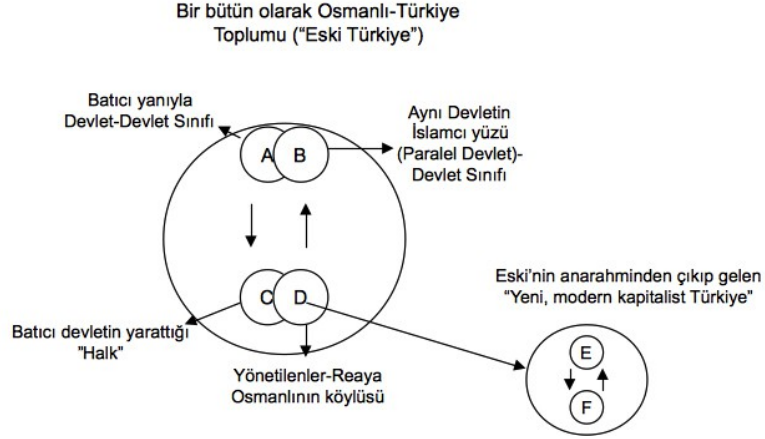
Bir bütün olarak Osmanlı-Türkiye Toplumu ("Eski Türkiye")

Batıcı yanıyla Devlet-Devlet Sınıfı

A

B

Aynı Devletin İslamcı yüzü (Paralel Devlet)-Devlet Sınıfı

C

D

Batıcı devletin yarattığı "Halk"

Yönetilenler-Reaya Osmanlının köylüsü

Eski'nin anarahminden çıkıp gelen "Yeni, modern kapitalist Türkiye"

E

F